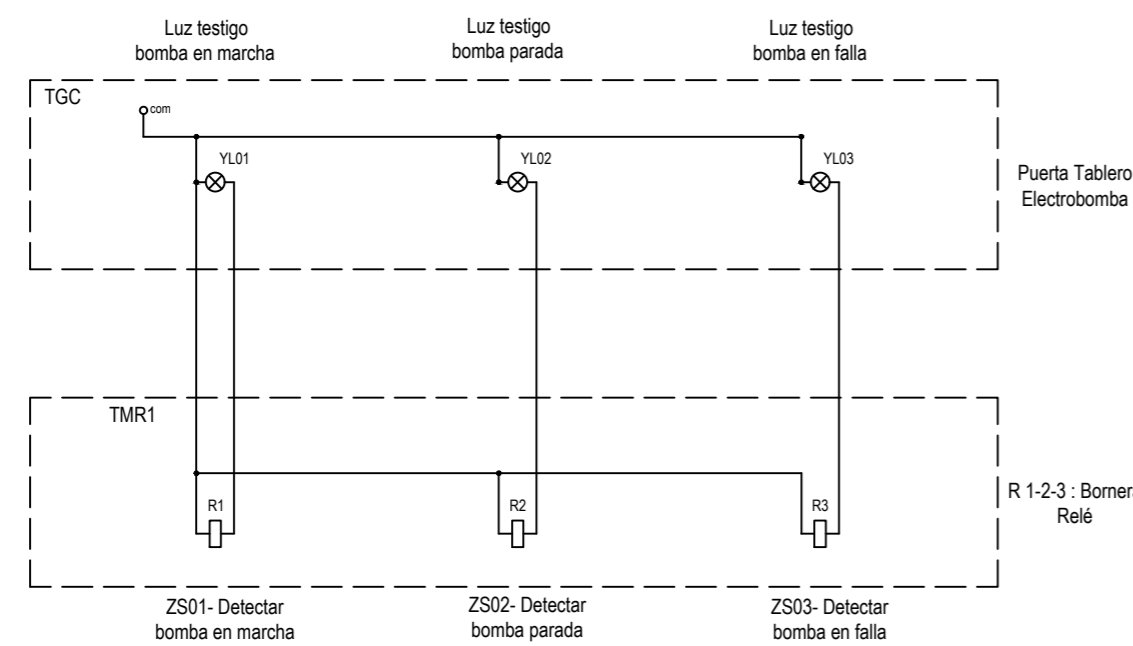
Luz testigo bomba en marcha

Luz testigo bomba parada

Luz testigo bomba en falla

TGC

com

YL01

YL02

YL03

Puerta Tablero Electrobomba

TMR1

R1

R2

R3

R 1-2-3 : Borner Relé

ZS01- Detectar bomba en marcha

ZS02- Detectar bomba parada

ZS03- Detectar bomba en falla